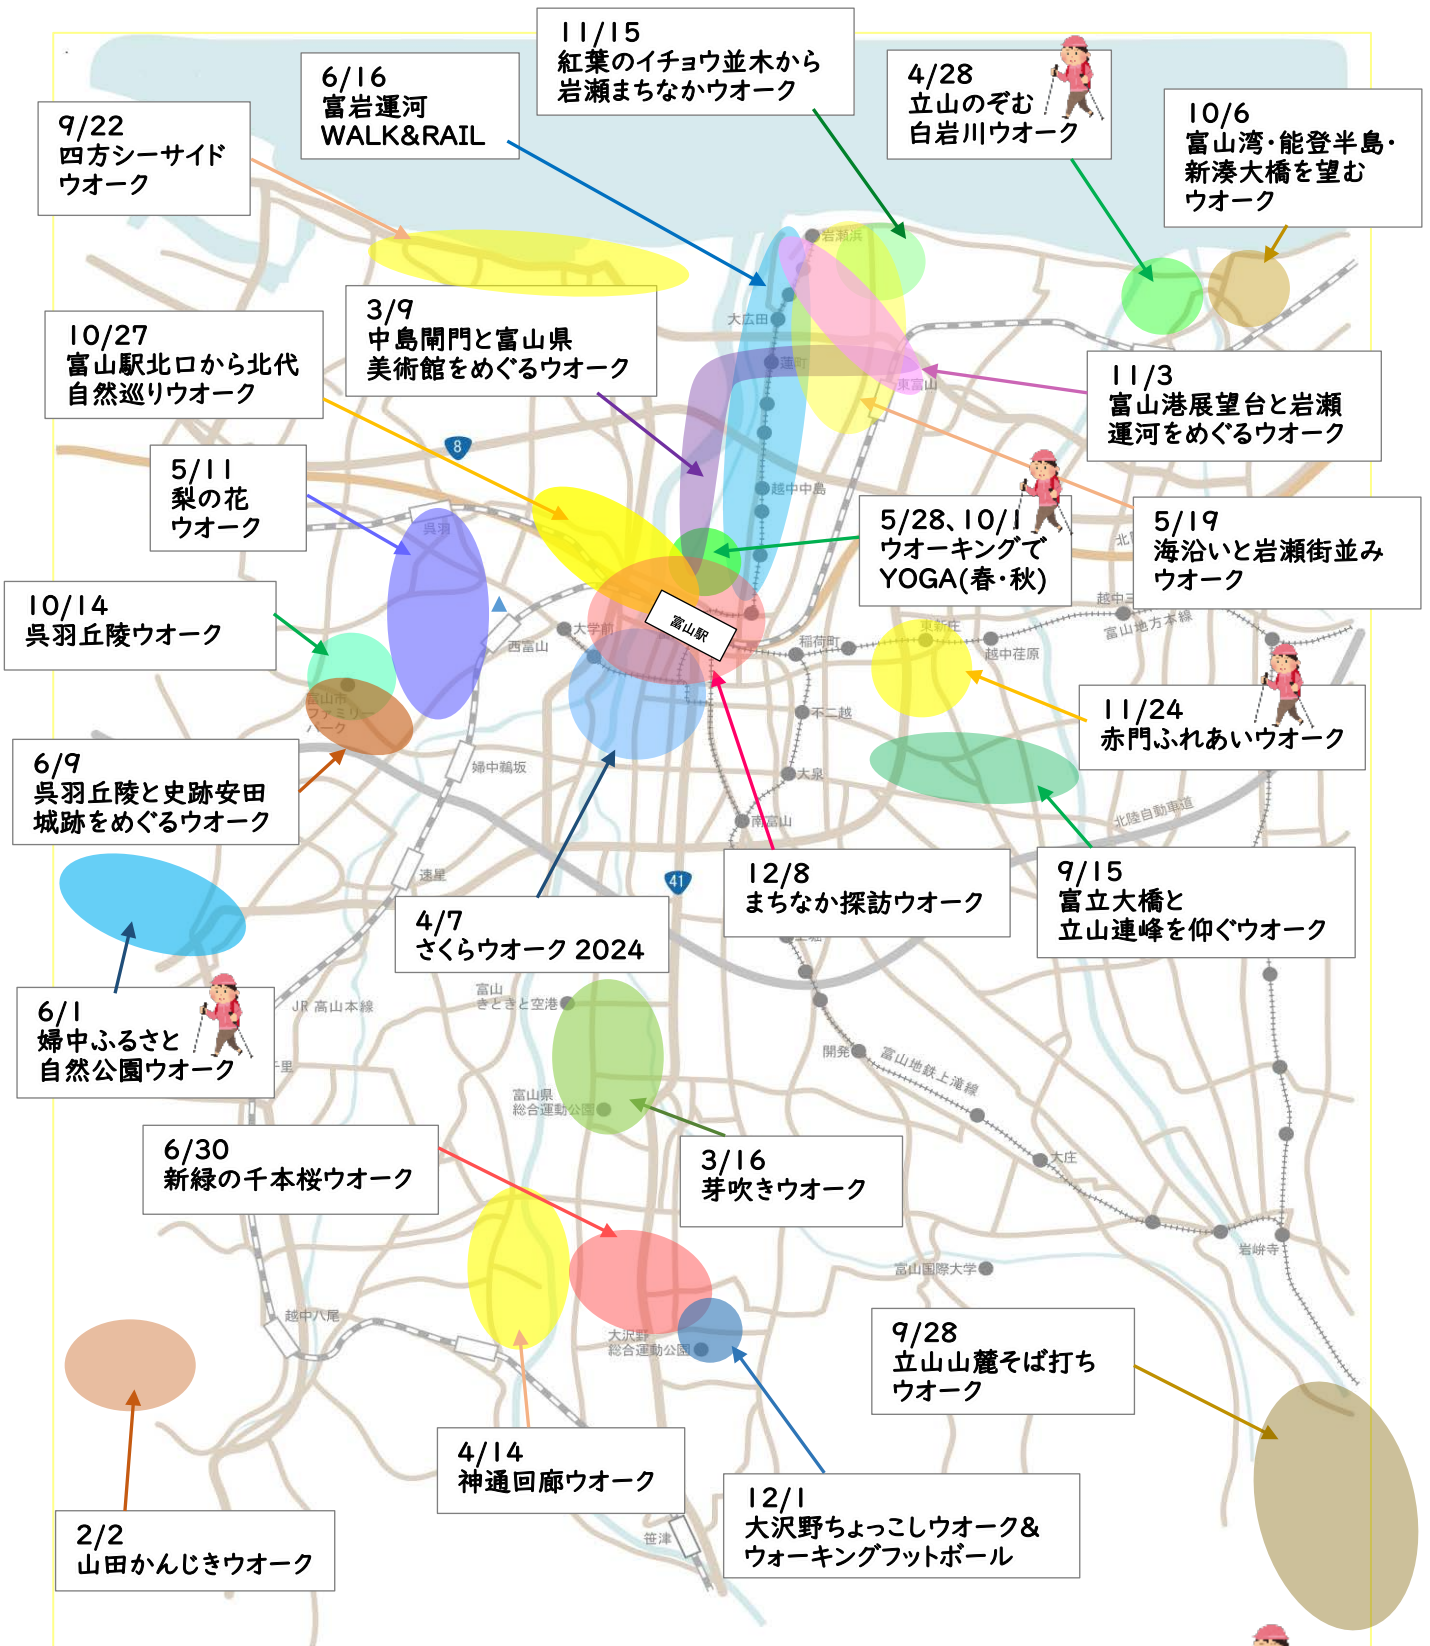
11/15
紅葉のイチョウ並木から岩瀬まちなかウオーク

6/16
富岩運河
WALK&RAIL

4/28
立山のぞむ
白岩川ウオーク

9/22
四方シーサイド
ウオーク

10/6
富山湾･能登半島･新湊大橋を望む
ウオーク

3/9
中島閘門と富山県
美術館をめぐるウオーク

10/27
富山駅北口から北代
自然巡りウオーク

11/3
富山港展望台と岩瀬
運河をめぐるウオーク

5/11
梨の花
ウオーク

5/28､10/1
ウオーキングで
YOGA(春･秋)

5/19
海沿いと岩瀬街並み
ウオーク

10/14
呉羽丘陵ウオーク

11/24
赤門ふれあいウオーク

6/9
呉羽丘陵と史跡安田
城跡をめぐるウオーク

12/8
まちなか探訪ウオーク

9/15
富立大橋と
立山連峰を仰ぐウオーク

4/7
さくらウオーク 2024

6/1
婦中ふるさと
自然公園ウオーク

6/30
新緑の千本桜ウオーク

3/16
芽吹きウオーク

9/28
立山山麓そば打ち
ウオーク

4/14
神通回廊ウオーク

12/1
大沢野ちょっこしウオーク&
ウォーキングフットボール

2/2
山田かんじきウオーク

岩瀬浜
大広田
蓮町
東富山
越中中島
呉羽
富山駅
大学前
西富山
稲荷町
東新庄
越中荘原
越中三
富山地方本線
北
富山市ファミリーパーク
婦中鵜坂
不二越
大泉
南富山
北陸自動車道
速星
JR 高山本線
富山きときと空港
開発
富山地鉄上滝線
千里
富山県総合運動公園
大庄
岩峅寺
富山国際大学
越中八尾
大沢野総合運動公園
笹津
8
41